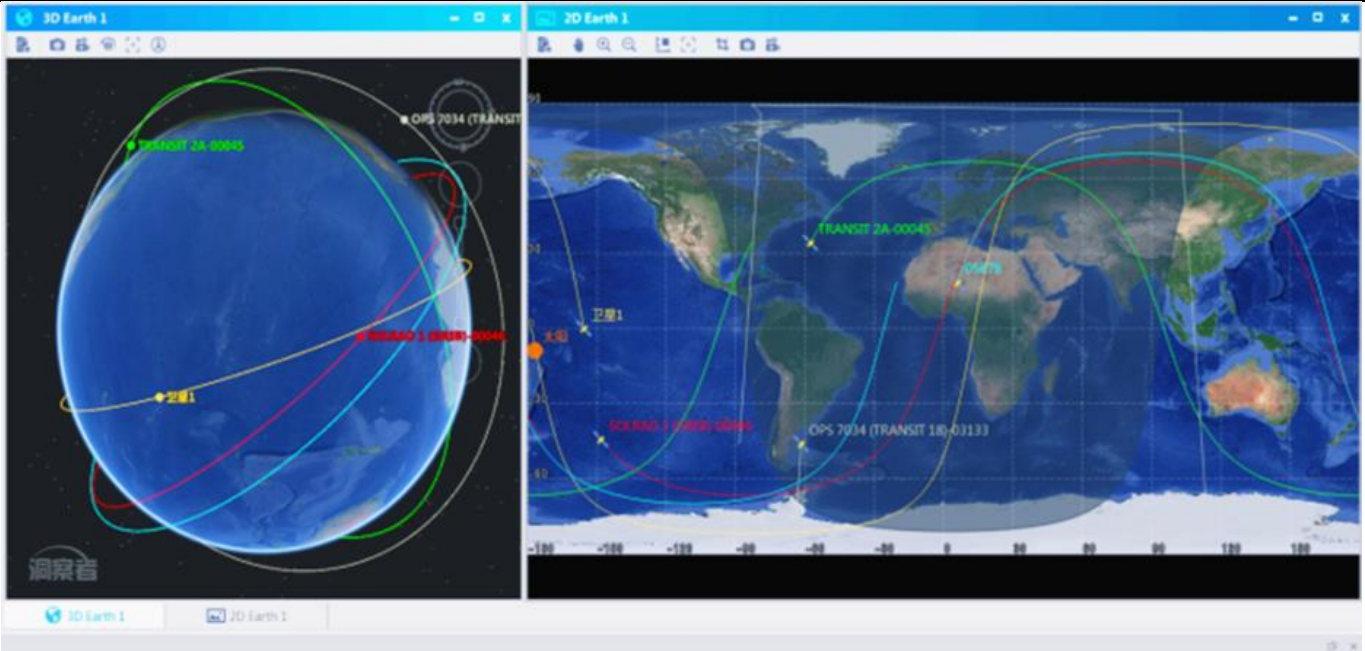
3D Earth 1

TRANSIT 2A-00045

OPS 7034 (TRANSIT

SOLRAD 1 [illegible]-00046

卫星1

洞察者

2D Earth 1

TRANSIT 2A-00045

05678

卫星1

太阳

SOLRAD 1 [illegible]-00046

OPS 7034 (TRANSIT 18)-03133

-180 -150 -120 -90 -60 -30 0 30 60 90 120 150

3D Earth 1

2D Earth 1